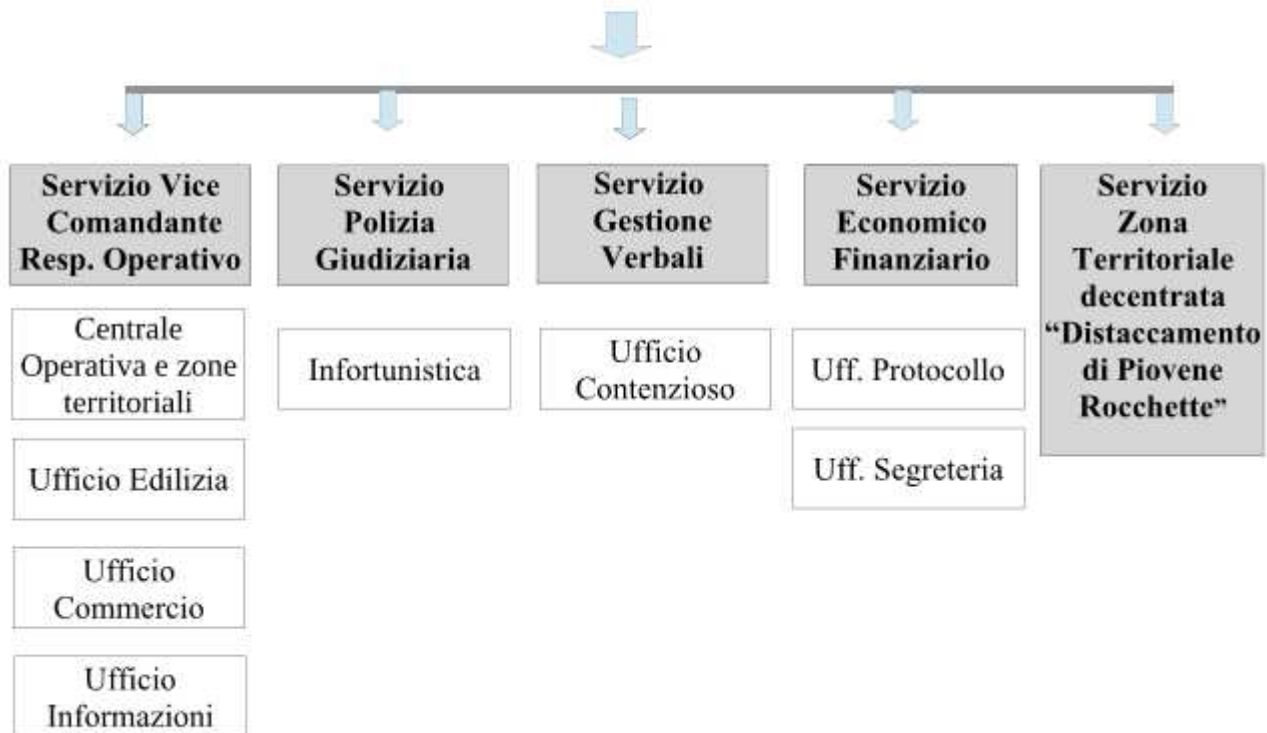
Servizio Vice Comandante Resp. Operativo

Centrale Operativa e zone territoriali

Ufficio Edilizia

Ufficio Commercio

Ufficio Informazioni

Servizio Polizia Giudiziaria

Infortunistica

Servizio Gestione Verbali

Ufficio Contenzioso

Servizio Economico Finanziario

Uff. Protocollo

Uff. Segreteria

Servizio Zona Territoriale decentrata "Distaccamento di Piovene Rocchette"